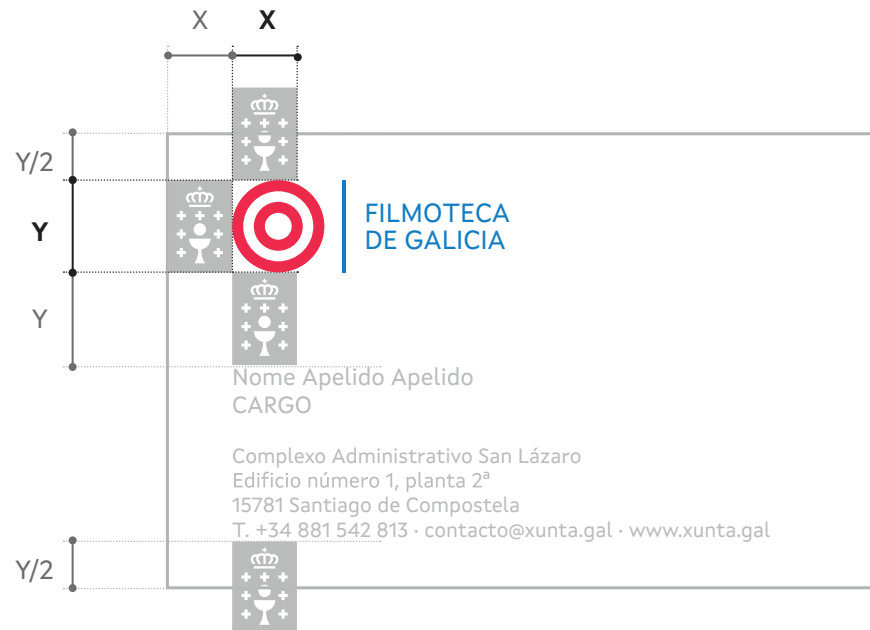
X X

Y/2

Y

Y

FILMOTECA DE GALICIA

Nome Apelido Apelido
CARGO

Complexo Administrativo San Lázaro
Edificio número 1, planta 2ª
15781 Santiago de Compostela
T. +34 881 542 813 · contacto@xunta.gal · www.xunta.gal

Y/2